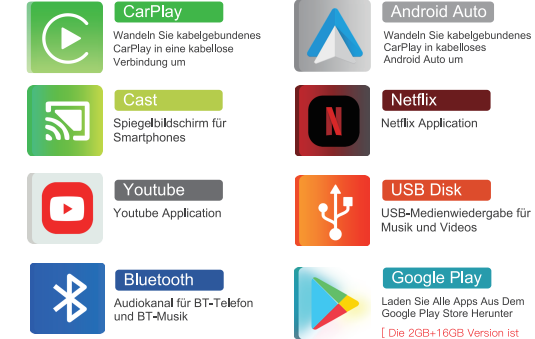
CarPlay
Wandeln Sie kabelgebundenes CarPlay in eine kabellose Verbindung um

Android Auto
Wandeln Sie kabelgebundenes CarPlay in kabelloses Android Auto um

Cast
Spiegelbildschirm für Smartphones

Netflix
Netflix Application

Youtube
Youtube Application

USB Disk
USB-Medienwiedergabe für Musik und Videos

Bluetooth
Audiokanal für BT-Telefon und BT-Musik

Google Play
Laden Sie Alle Apps Aus Dem Google Play Store Herunter

[ Die 2GB+16GB Version ist